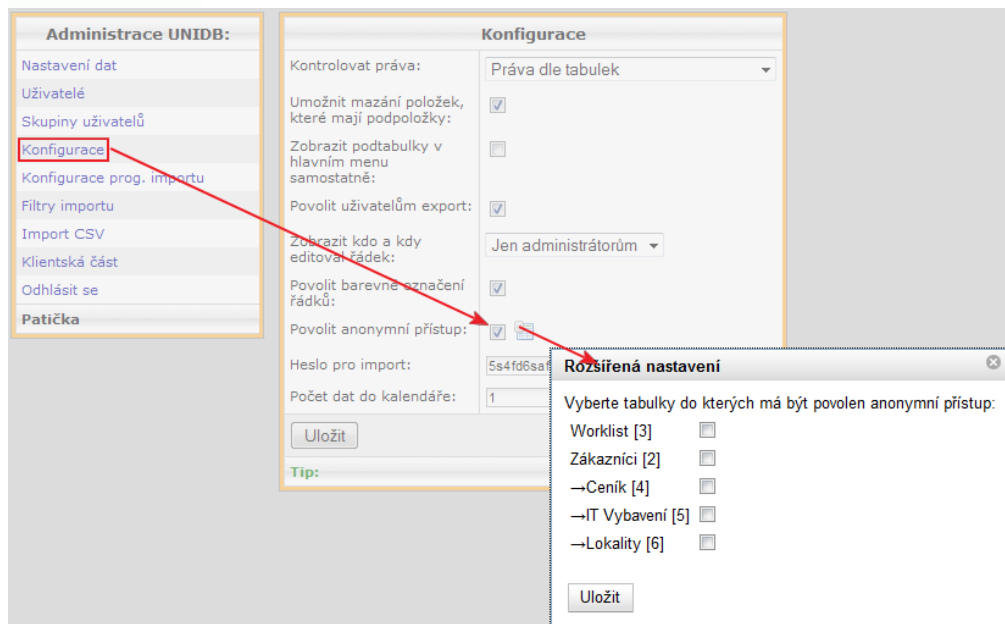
Administrace UNIDB:

Nastavení dat
Uživatelé
Skupiny uživatelů
Konfigurace
Konfigurace prog. importu
Filtry importu
Import CSV
Klientská část
Odhlásit se
Patička

Konfigurace

| | |
|---|---|
| Kontrolovat práva: | Práva dle tabulek |
| Umožnit mazání položek, které mají podpoložky: | |
| Zobrazit podtabulky v hlavním menu samostatně: | |
| Povolit uživatelům export: | |
| Zobrazit kdo a kdy editoval řádek: | Jen administrátorům |
| Povolit barevné označení řádků: | |
| Povolit anonymní přístup: | |
| Heslo pro import: | 5s4fd6sa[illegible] |
| Počet dat do kalendáře: | 1 |

Uložit

Tip:

Rozšířená nastavení

Vyberte tabulky do kterých má být povolen anonymní přístup:

Worklist [3]
Zákazníci [2]
→Ceník [4]
→IT Vybavení [5]
→Lokality [6]

Uložit